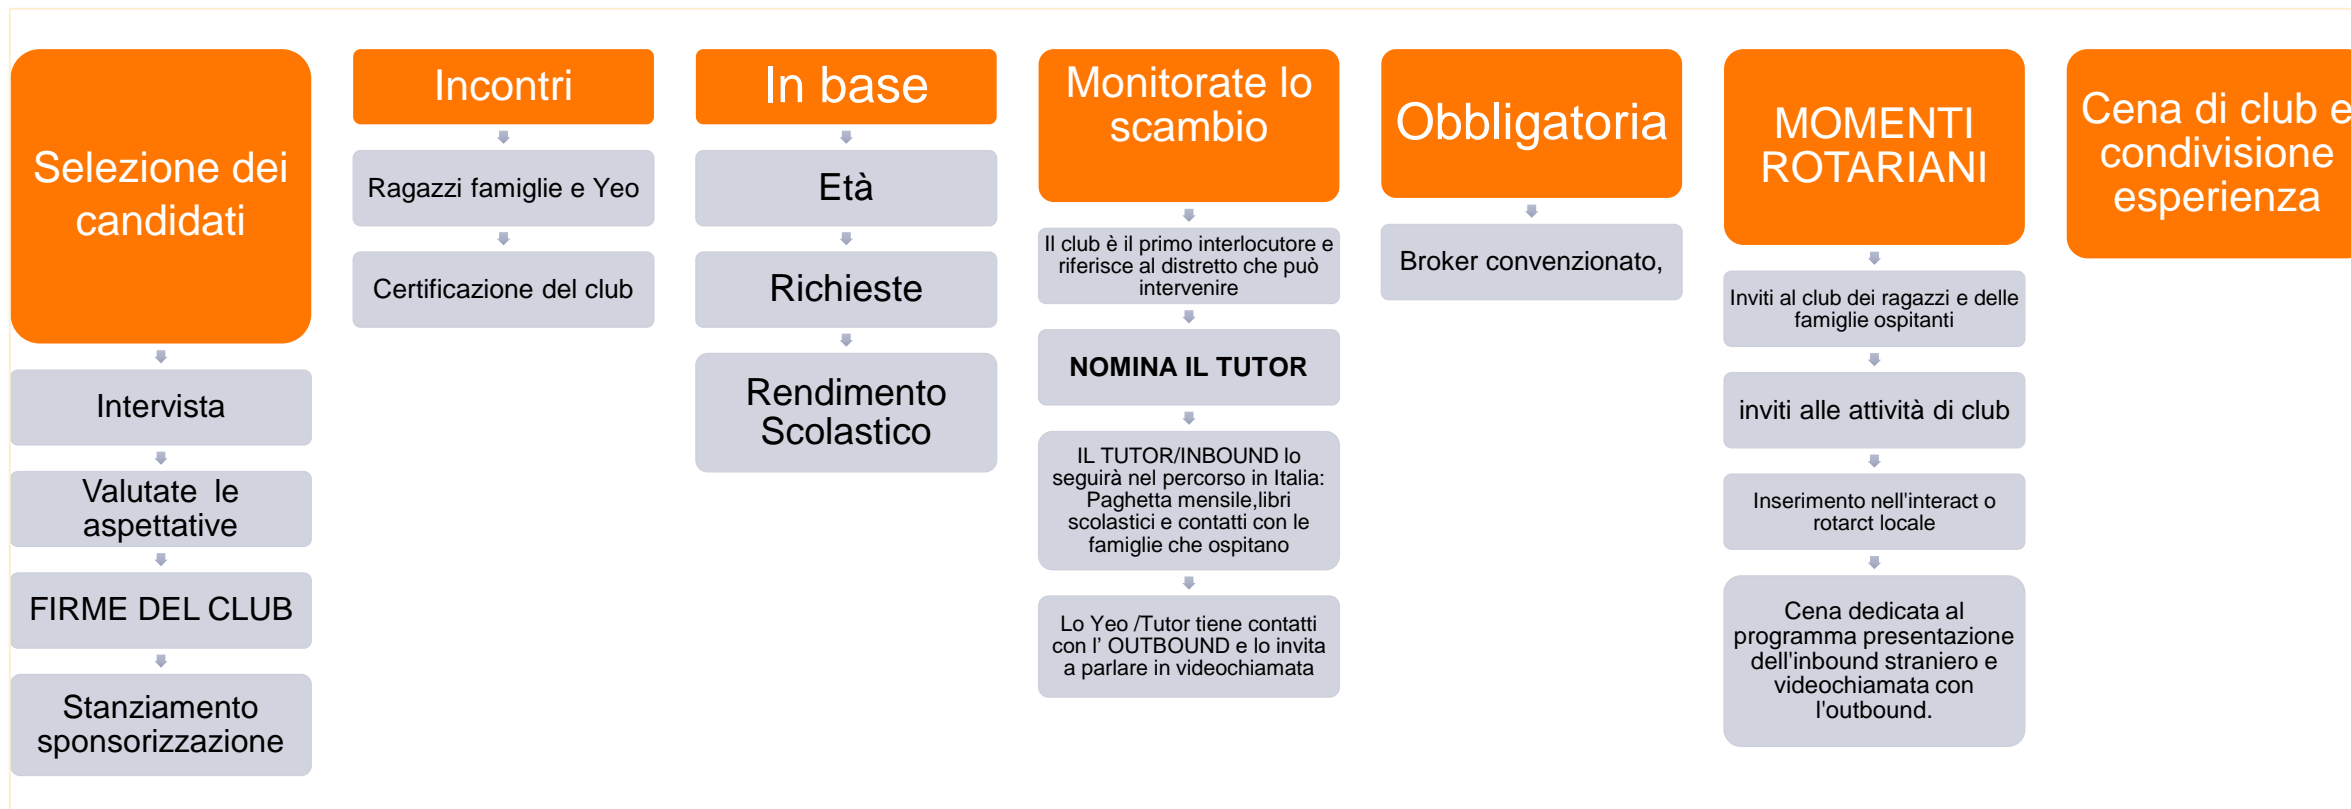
Selezione dei candidati

Intervista

Valutate le aspettative

FIRME DEL CLUB

Stanziamento sponsorizzazione

Incontri

Ragazzi famiglie e Yeo

Certificazione del club

In base

Età

Richieste

Rendimento Scolastico

Monitorate lo scambio

Il club è il primo interlocutore e riferisce al distretto che può intervenire

NOMINA IL TUTOR

IL TUTOR/INBOUND lo seguirà nel percorso in Italia: Paghetta mensile,libri scolastici e contatti con le famiglie che ospitano

Lo Yeo /Tutor tiene contatti con l' OUTBOUND e lo invita a parlare in videochiamata

Obbligatoria

Broker convenzionato,

MOMENTI ROTARIANI

Inviti al club dei ragazzi e delle famiglie ospitanti

inviti alle attività di club

Inserimento nell'interact o rotarct locale

Cena dedicata al programma presentazione dell'inbound straniero e videochiamata con l'outbound.

Cena di club e condivisione esperienza